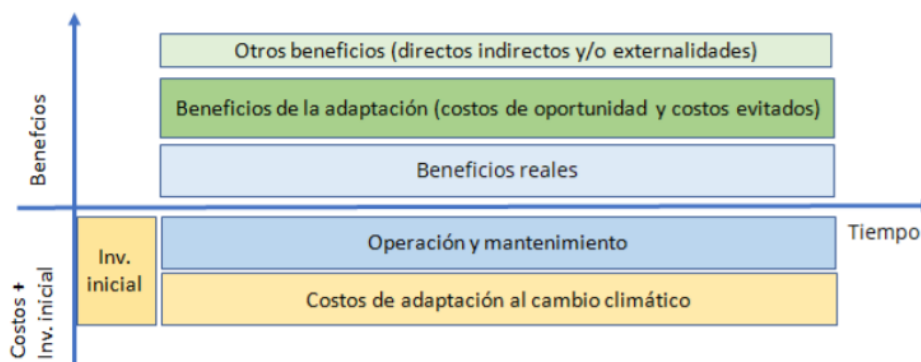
Benefcios

Otros beneficios (directos indirectos y/o externalidades)

Beneficios de la adaptación (costos de oportunidad y costos evitados)

Beneficios reales

Tiempo

Costos + Inv. inicial

Inv. inicial

Operación y mantenimiento

Costos de adaptación al cambio climático